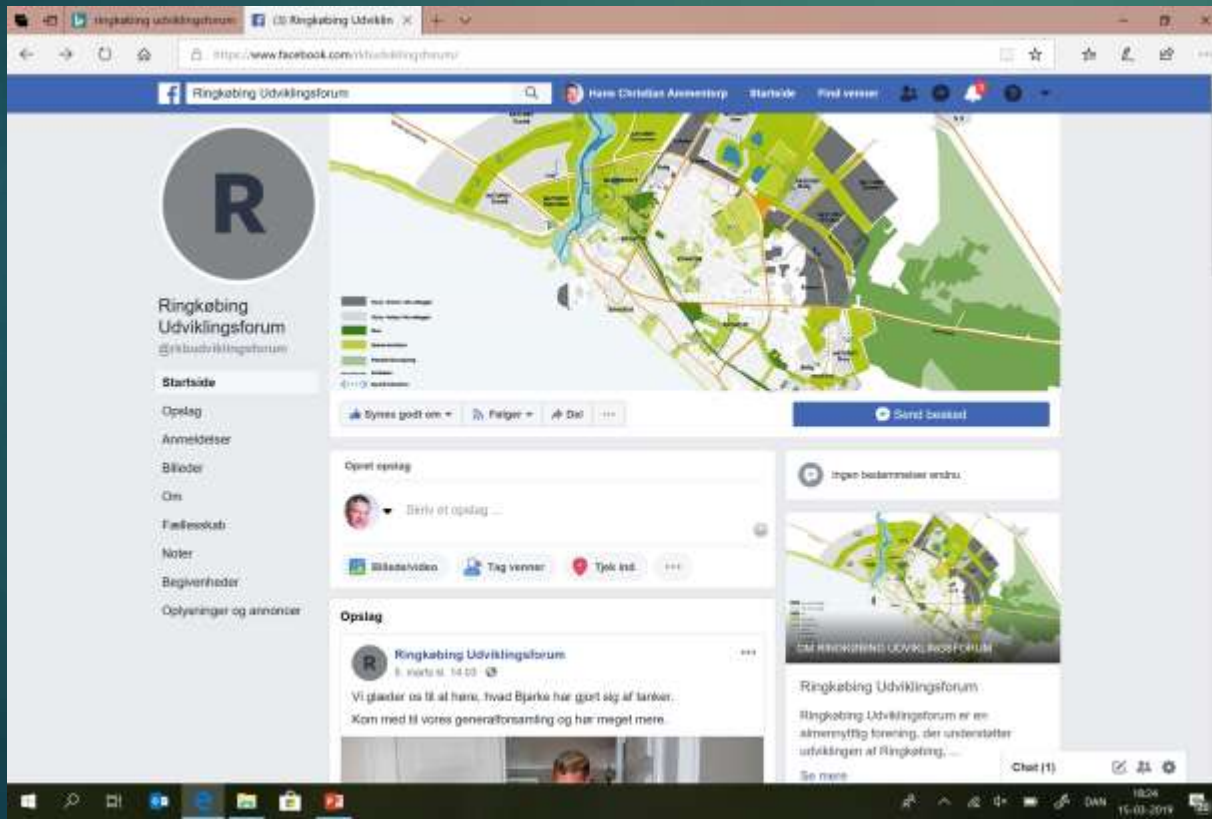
ringkøbing udviklingsforum
(3) Ringkøbing Udviklin
https://www.facebook.com/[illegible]

Ringkøbing Udviklingsforum
Hans Christian Ammentorp
Startside
Find venner

R

Ringkøbing Udviklingsforum
@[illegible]

Startside
Opslag
Anmeldelser
Billeder
Om
Fællesskab
Noter
Begivenheder
Oplysninger og annoncer

Synes godt om
Følger
Del
···

Send besked

Opret opslag
Skriv et opslag ...
Billede/video
Tag venner
Tjek ind
···

Ingen bedømmelser endnu

OM RINGKØBING UDVIKLINGSFORUM
Ringkøbing Udviklingsforum
Ringkøbing Udviklingsforum er en almennyttig forening, der understøtter udviklingen af Ringkøbing, ...
Se mere

Opslag
Ringkøbing Udviklingsforum
5. marts kl. 14:03
Vi glæder os til at høre, hvad Bjarke har gjort sig af tanker.
Kom med til vores generalforsamling og hør meget mere.

Chat (1)

DAN
18:24
15-03-2019